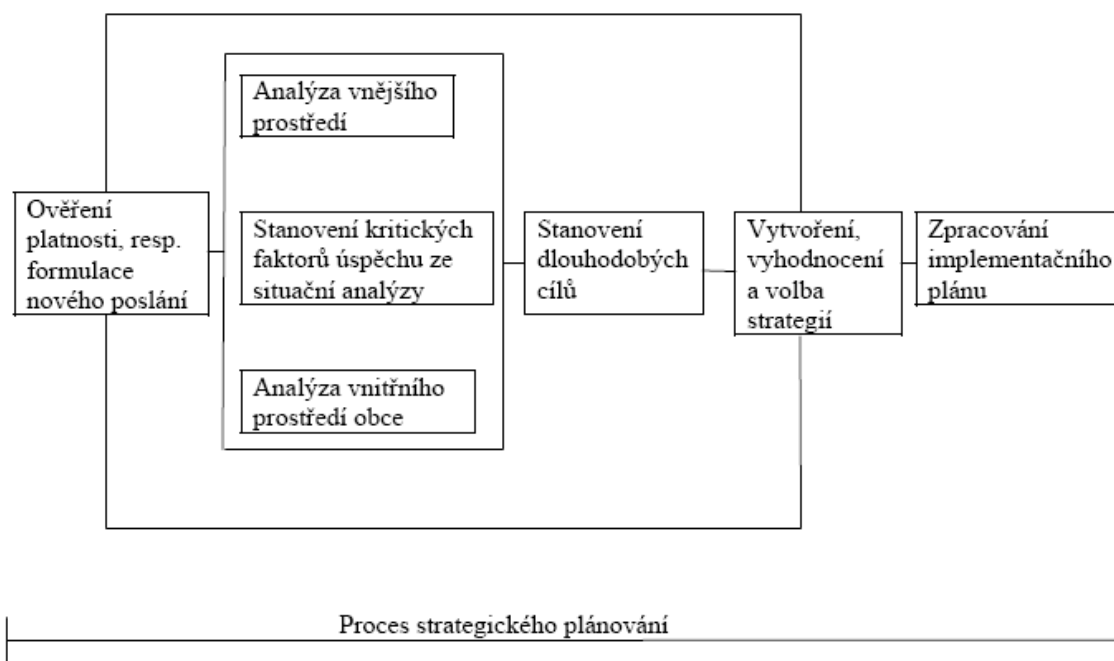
Ověření platnosti, resp. formulace nového poslání

Analýza vnějšího prostředí

Stanovení kritických faktorů úspěchu ze situační analýzy

Analýza vnitřního prostředí obce

Stanovení dlouhodobých cílů

Vytvoření, vyhodnocení a volba strategií

Zpracování implementačního plánu

Proces strategického plánování